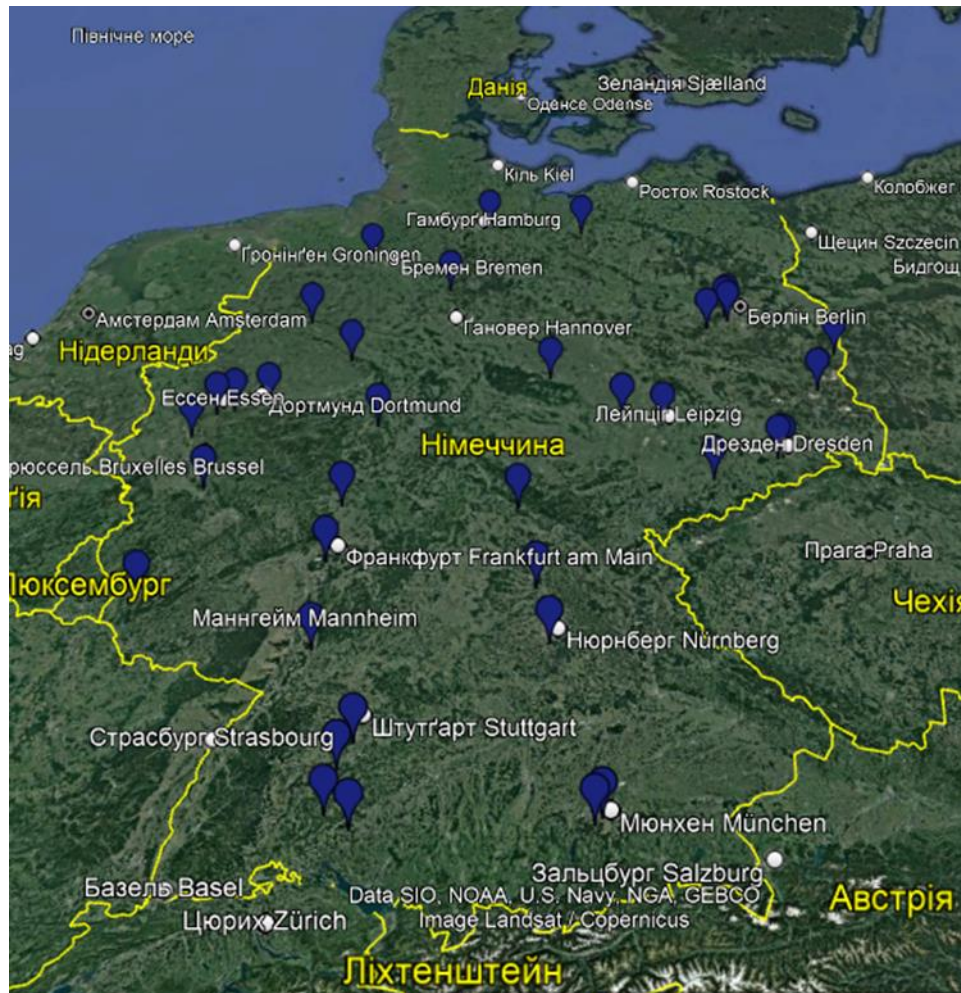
Північне море

Данія
Зеландія Sjælland
Оденсе Odense
Кіль Kiel
Росток Rostock
Колобжег
Гамбург Hamburg
Щецин Szczecin
Бидгощ
Гронінґен Groningen
Бремен Bremen
Амстердам Amsterdam
Берлін Berlin
Ганновер Hannover
ag
Нідерланди
Ессен Essen
Дортмунд Dortmund
Лейпциг Leipzig
Дрезден Dresden
Німеччина
рюссель Bruxelles Brussel
гія
Франкфурт Frankfurt am Main
Прага Praha
Люксембург
Чехія
Маннгейм Mannheim
Нюрнберг Nürnberg
Штутґарт Stuttgart
Страсбург Strasbourg
Мюнхен München
Зальцбург Salzburg
Базель Basel
Data SIO, NOAA, U.S. Navy, NGA, GEBCO
Австрія
Цюрих Zürich
Image Landsat / Copernicus
Ліхтенштейн